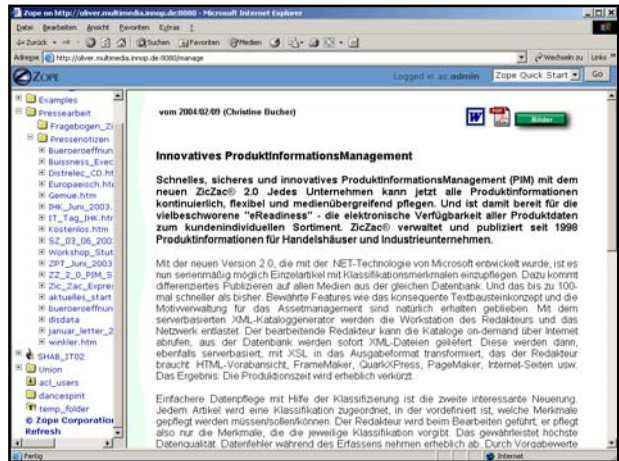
Zope on http://oliver.multimedia.innop.de:8080 - Microsoft Internet Explorer

Datei Bearbeiten Ansicht Favoriten Extras ?

Zurück Suchen Favoriten Medien

Adresse http://oliver.multimedia.innop.de:8080/manage

Wechseln zu Links

ZOPE

Logged in as admin Zope Quick Start Go

Examples
Pressearbeit
Fragebogen_Zi
Pressenotizen
Bueroeroeffnun
Buissness_Exec
Distrelec_CD.ht
Europaeisch.htr
Gemue.htm
IHK_Juni_2003.
IT_Tag_IHK.htr
Kostenlos.htm
SZ_03_06_200
Workshop_Stut
ZPT_Juni_2003
ZZ_2_0_PIM_S
Zic_Zac_Expres
aktuelles_start
bueroeroeffnun
dsdata
januar_letter_2
winkler.htm
SHAB_IT02
Union
acl_users
dancespint
temp_folder
© Zope Corporation
Refresh

vom 2004/02/09 (Christine Bucher)

Bilder

Innovatives ProduktInformationsManagement

Schnelles, sicheres und innovatives ProduktInformationsManagement (PIM) mit dem neuen ZicZac® 2.0 Jedes Unternehmen kann jetzt alle Produktinformationen kontinuierlich, flexibel und medienübergreifend pflegen. Und ist damit bereit für die vielbeschworene "eReadiness" - die elektronische Verfügbarkeit aller Produktdaten zum kundenindividuellen Sortiment. ZicZac® verwaltet und publiziert seit 1998 Produktinformationen für Handelshäuser und Industrieunternehmen.

Mit der neuen Version 2.0, die mit der .NET-Technologie von Microsoft entwickelt wurde, ist es nun serienmäßig möglich Einzelartikel mit Klassifikationsmerkmalen einzupflegen. Dazu kommt differenziertes Publizieren auf allen Medien aus der gleichen Datenbank. Und das bis zu 100-mal schneller als bisher. Bewährte Features wie das konsequente Textbausteinkonzept und die Motivverwaltung für das Assetmanagement sind natürlich erhalten geblieben. Mit dem serverbasierten XML-Kataloggenerator werden die Workstation des Redakteurs und das Netzwerk entlastet. Der bearbeitende Redakteur kann die Kataloge on-demand über Internet abrufen, aus der Datenbank werden sofort XML-Dateien geliefert. Diese werden dann, ebenfalls serverbasiert, mit XSL in das Ausgabeformat transformiert, das der Redakteur braucht: HTML-Vorabansicht, FrameMaker, QuarkXPress, PageMaker, Internet-Seiten usw. Das Ergebnis: Die Produktionszeit wird erheblich verkürzt.

Einfachere Datenpflege mit Hilfe der Klassifizierung ist die zweite interessante Neuerung. Jedem Artikel wird eine Klassifikation zugeordnet, in der vordefiniert ist, welche Merkmale gepflegt werden müssen/sollen/können. Der Redakteur wird beim Bearbeiten geführt; er pflegt also nur die Merkmale, die die jeweilige Klassifikation vorgibt. Das gewährleistet höchste Datenqualität. Datenfehler während des Erfassens nehmen erheblich ab. Durch Vorgabewerte

Fertig
Internet